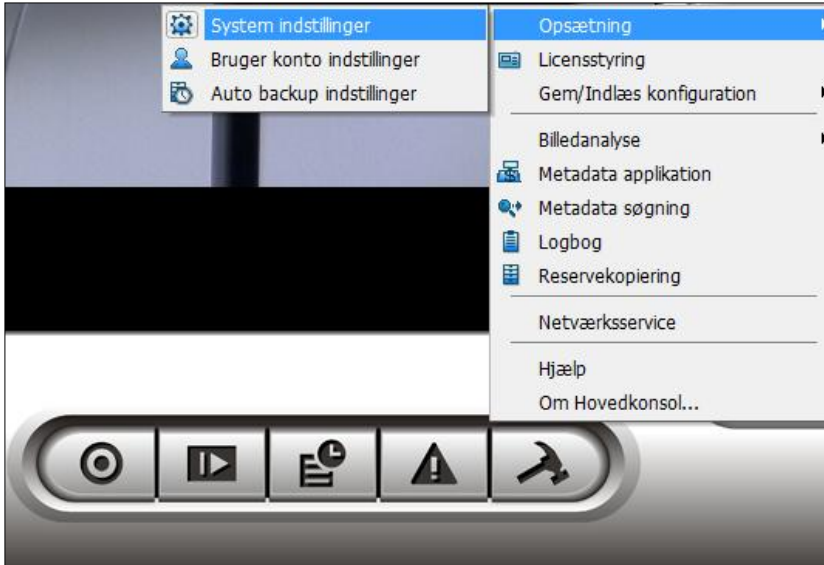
System indstillinger
Bruger konto indstillinger
Auto backup indstillinger

Opsætning
Licensstyring
Gem/Indlæs konfiguration
Billedanalyse
Metadata applikation
Metadata søgning
Logbog
Reservekopiering
Netværksservice
Hjælp
Om Hovedkonsol...